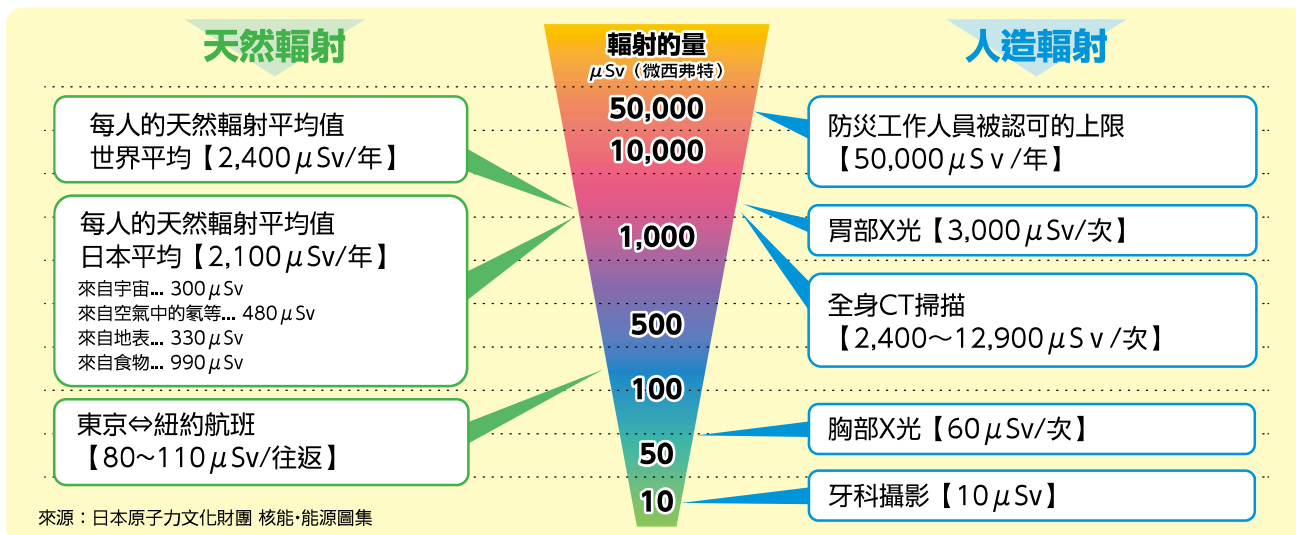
天然輻射

輻射的量
μSv（微西弗特）

人造輻射

50,000
10,000
1,000
500
100
50
10

每人的天然輻射平均值
世界平均【2,400μSv/年】

每人的天然輻射平均值
日本平均【2,100μSv/年】
來自宇宙... 300μSv
來自空氣中的氡等... 480μSv
來自地表... 330μSv
來自食物... 990μSv

東京⇔紐約航班
【80～110μSv/往返】

防災工作人員被認可的上限
【50,000μSｖ/年】

胃部X光【3,000μSv/次】

全身CT掃描
【2,400～12,900μSｖ/次】

胸部X光【60μSv/次】

牙科攝影【10μSv】

來源：日本原子力文化財團 核能·能源圖集